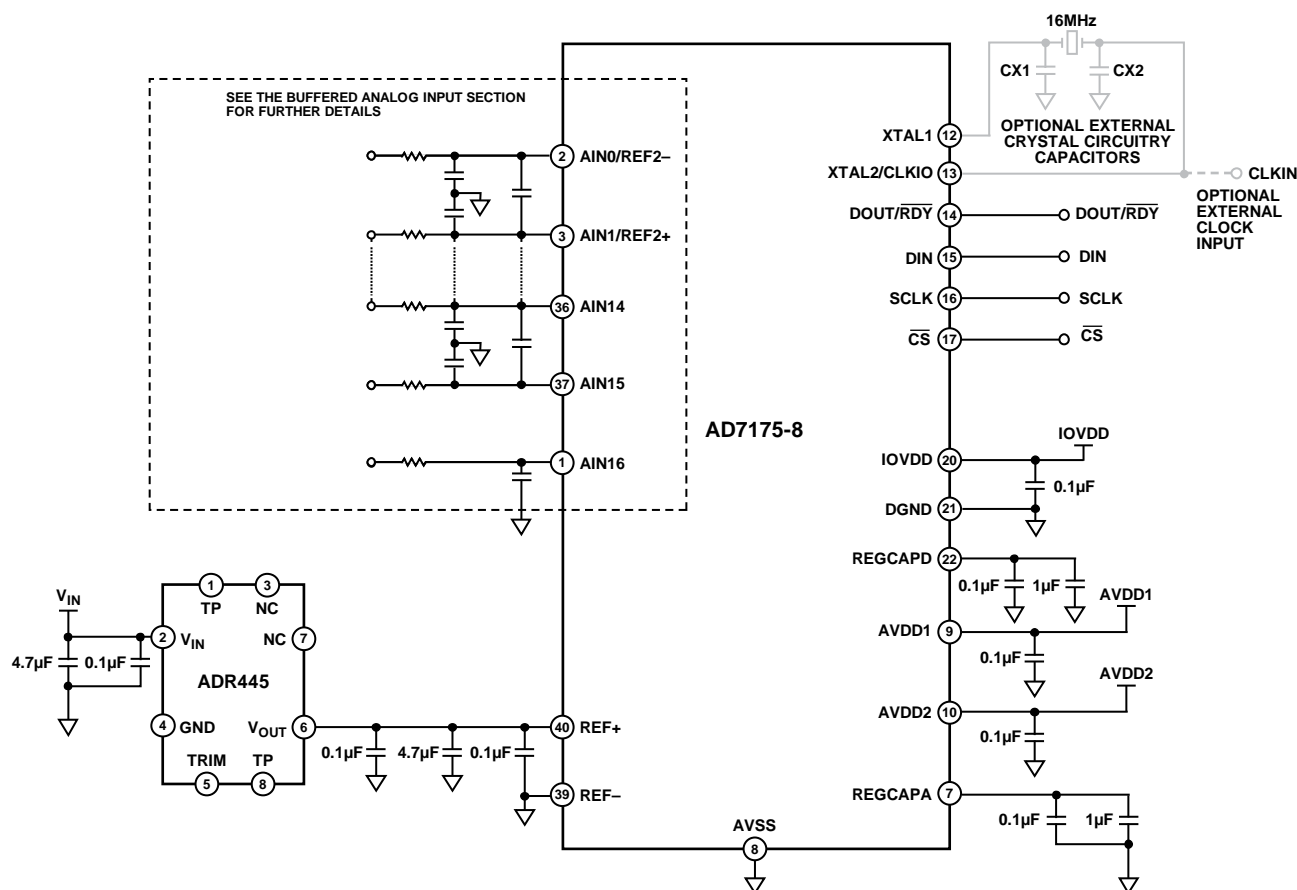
16MHz
CX1
CX2
SEE THE BUFFERED ANALOG INPUT SECTION FOR FURTHER DETAILS
XTAL1 12
OPTIONAL EXTERNAL CRYSTAL CIRCUITRY CAPACITORS
2 AIN0/REF2–
XTAL2/CLKIO 13
CLKIN
OPTIONAL EXTERNAL CLOCK INPUT
DOUT/$\overline{RDY}$ 14
DOUT/$\overline{RDY}$
3 AIN1/REF2+
DIN 15
DIN
SCLK 16
SCLK
36 AIN14
$\overline{CS}$ 17
$\overline{CS}$
37 AIN15
AD7175-8
IOVDD
1 AIN16
IOVDD 20
0.1µF
DGND 21
REGCAPD 22
0.1µF
1µF
AVDD1
$V_{IN}$
1
TP
3
NC
2 $V_{IN}$
NC 7
AVDD1 9
4.7µF
0.1µF
ADR445
0.1µF
AVDD2
AVDD2 10
4 GND
$V_{OUT}$ 6
40 REF+
0.1µF
0.1µF
4.7µF
0.1µF
TRIM
TP
5
8
REGCAPA 7
39 REF–
0.1µF
1µF
AVSS
8